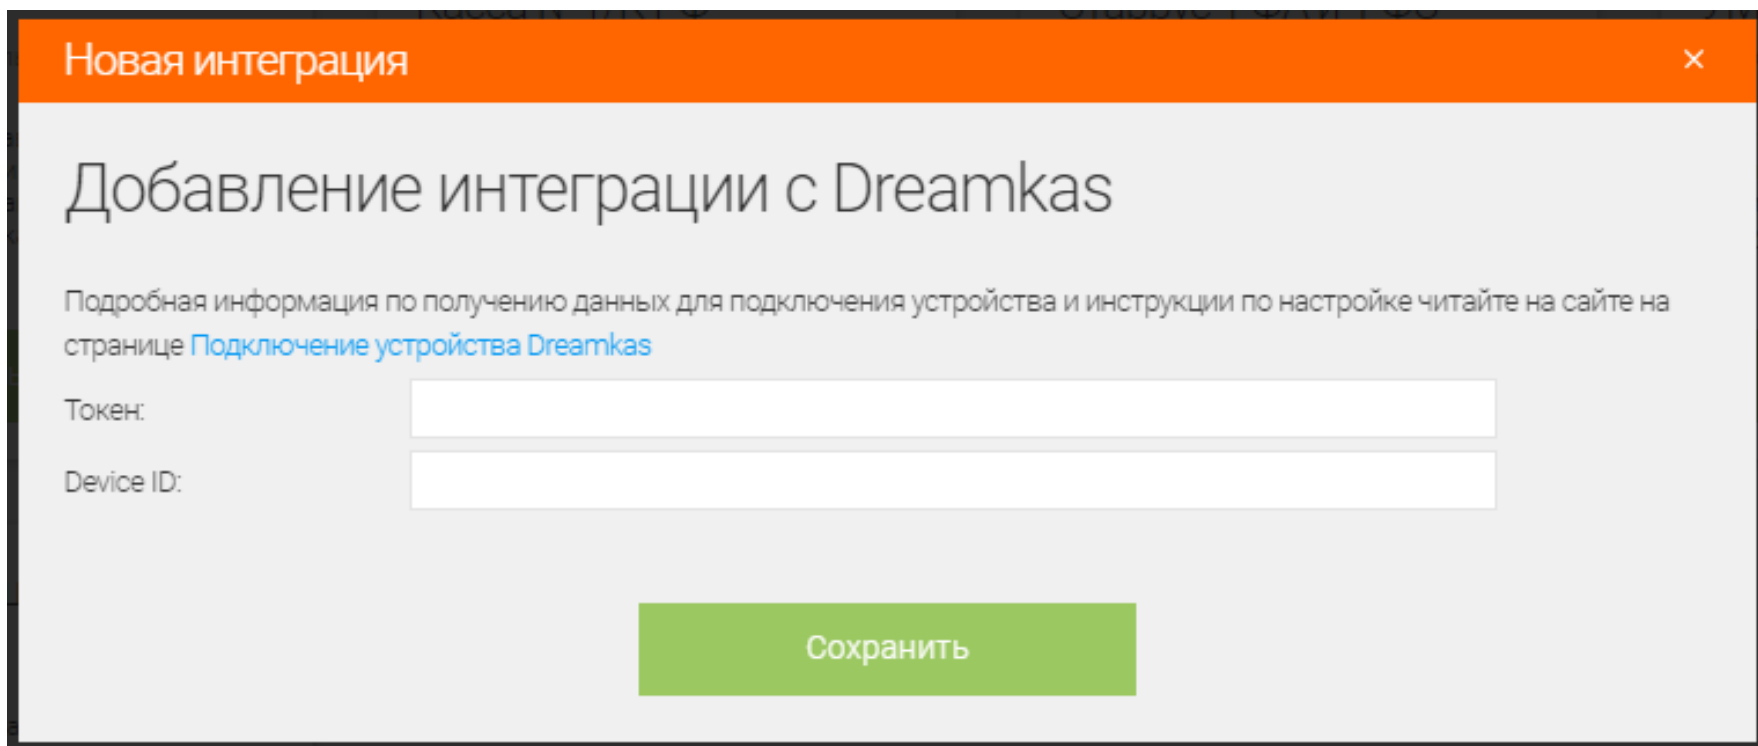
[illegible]

Новая интеграция

×

Добавление интеграции с Dreamkas

Подробная информация по получению данных для подключения устройства и инструкции по настройке читайте на сайте на странице Подключение устройства Dreamkas

Токен:

Device ID:

Сохранить